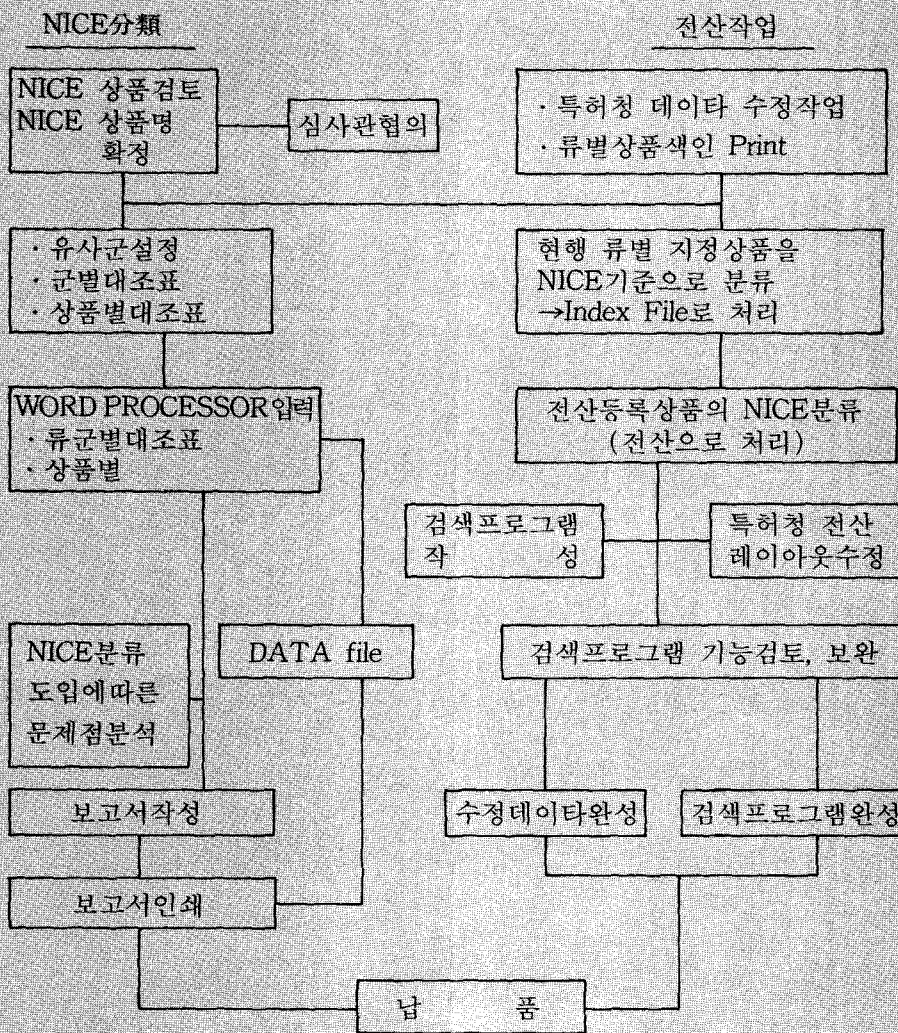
NICE分類

전산작업

NICE 상품검토
NICE 상품명
확정

심사관협의

· 특허청 데이타 수정작업
· 류별상품색인 Print

· 유사군설정
· 군별대조표
· 상품별대조표

현행 류별 지정상품을
NICE기준으로 분류
→Index File로 처리

WORD PROCESSOR입력
· 류군별대조표
· 상품별

전산등록상품의 NICE분류
(전산으로 처리)

검색프로그램
작 성

특허청 전산
레이아웃수정

NICE분류
도입에따른
문제점분석

DATA file

검색프로그램 기능검토, 보완

수정데이타완성

검색프로그램완성

보고서작성

보고서인쇄

납 품